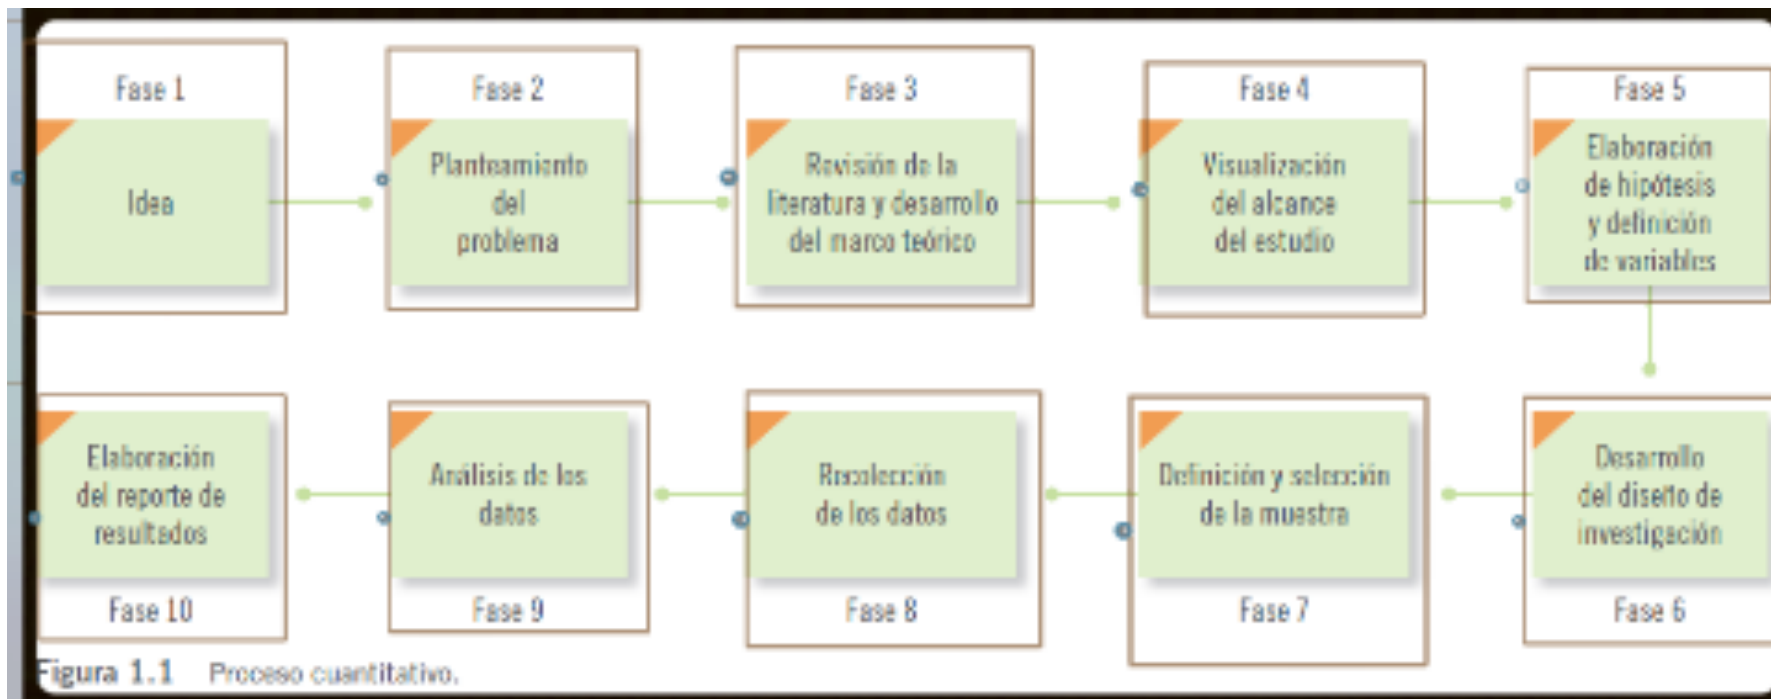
Fase 1

Idea

Fase 2

Planteamiento del problema

Fase 3

Revisión de la literatura y desarrollo del marco teórico

Fase 4

Visualización del alcance del estudio

Fase 5

Elaboración de hipótesis y definición de variables

Fase 6

Desarrollo del diseño de investigación

Fase 7

Definición y selección de la muestra

Fase 8

Recolección de los datos

Fase 9

Análisis de los datos

Fase 10

Elaboración del reporte de resultados

Figura 1.1 Proceso cuantitativo.